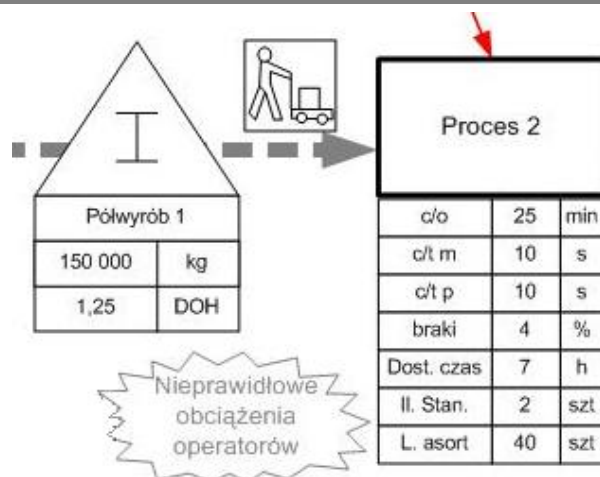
I

| Półwyrób 1 | |
|---|---|
| 150 000 | kg |
| 1,25 | DOH |

Proces 2

| c/o | 25 | min |
|---|---|---|
| c/t m | 10 | s |
| c/t p | 10 | s |
| braki | 4 | % |
| Dost. czas | 7 | h |
| Il. Stan. | 2 | szt |
| L. asort | 40 | szt |

Nieprawidłowe obciążenia operatorów